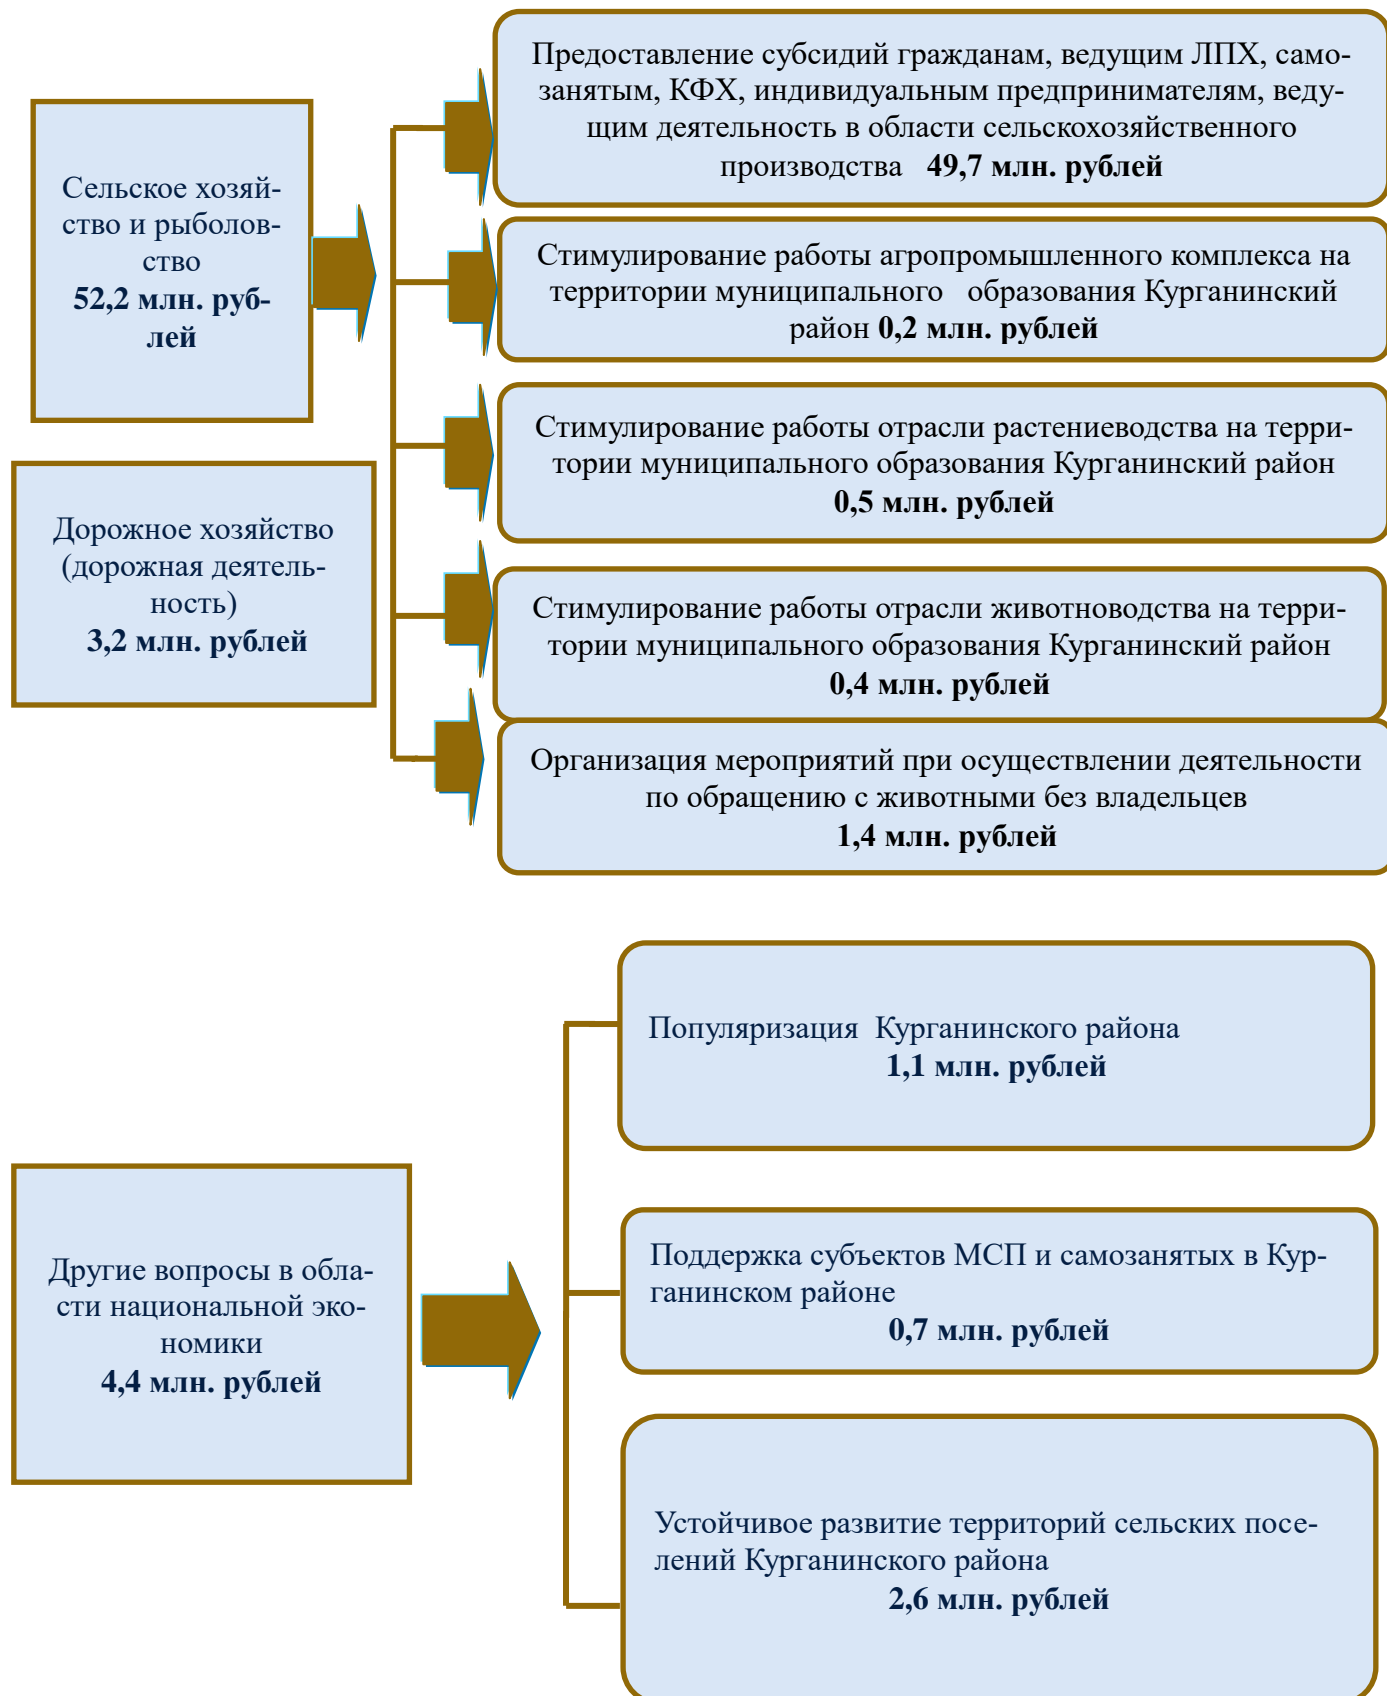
Сельское хозяйство и рыболовство
52,2 млн. рублей

Дорожное хозяйство (дорожная деятельность)
3,2 млн. рублей

Предоставление субсидий гражданам, ведущим ЛПХ, самозанятым, КФХ, индивидуальным предпринимателям, ведущим деятельность в области сельскохозяйственного производства 49,7 млн. рублей

Стимулирование работы агропромышленного комплекса на территории муниципального образования Курганинский район 0,2 млн. рублей

Стимулирование работы отрасли растениеводства на территории муниципального образования Курганинский район
0,5 млн. рублей

Стимулирование работы отрасли животноводства на территории муниципального образования Курганинский район
0,4 млн. рублей

Организация мероприятий при осуществлении деятельности по обращению с животными без владельцев
1,4 млн. рублей

Другие вопросы в области национальной экономики
4,4 млн. рублей

Популяризация Курганинского района
1,1 млн. рублей

Поддержка субъектов МСП и самозанятых в Курганинском районе
0,7 млн. рублей

Устойчивое развитие территорий сельских поселений Курганинского района
2,6 млн. рублей